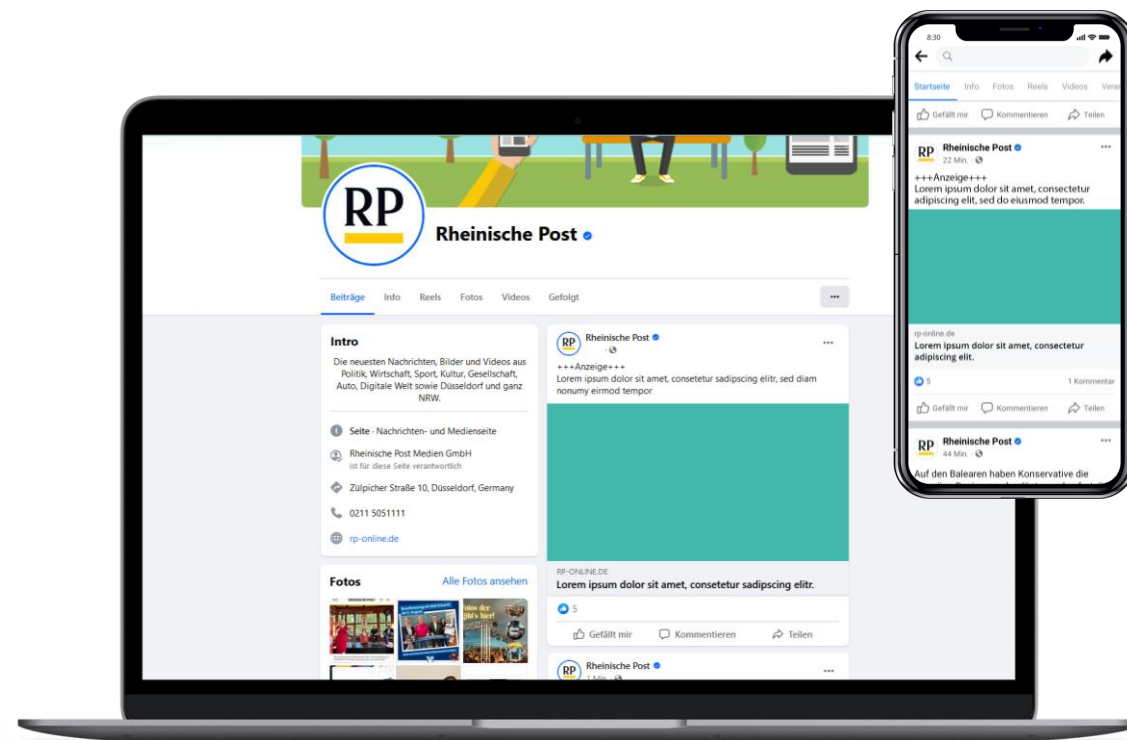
RP

Rheinische Post

Beiträge Info Reels Fotos Videos Gefolgt ···

Intro

Die neuesten Nachrichten, Bilder und Videos aus Politik, Wirtschaft, Sport, Kultur, Gesellschaft, Auto, Digitale Welt sowie Düsseldorf und ganz NRW.

Seite · Nachrichten- und Medienseite

Rheinische Post Medien GmbH
ist für diese Seite verantwortlich

Zülpicher Straße 10, Düsseldorf, Germany

0211 5051111

rp-online.de

Fotos Alle Fotos ansehen

RP Rheinische Post
···

+++Anzeige+++
Lorem ipsum dolor sit amet, consetetur sadipscing elitr, sed diam nonumy eirmod tempor

RP-ONLINE.DE
Lorem ipsum dolor sit amet, consetetur sadipscing elitr.

5

Gefällt mir Kommentieren Teilen

RP Rheinische Post
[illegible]

8:30

Startseite Info Fotos Reels Videos Vera

Gefällt mir Kommentieren Teilen

RP Rheinische Post
22 Min. ·
···

+++Anzeige+++
Lorem ipsum dolor sit amet, consectetur adipiscing elit, sed do eiusmod tempor.

rp-online.de
Lorem ipsum dolor sit amet, consectetur adipiscing elit.

5 1 Kommentar

Gefällt mir Kommentieren Teilen

RP Rheinische Post
44 Min. ·
···

Auf den Balearen haben Konservative die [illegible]